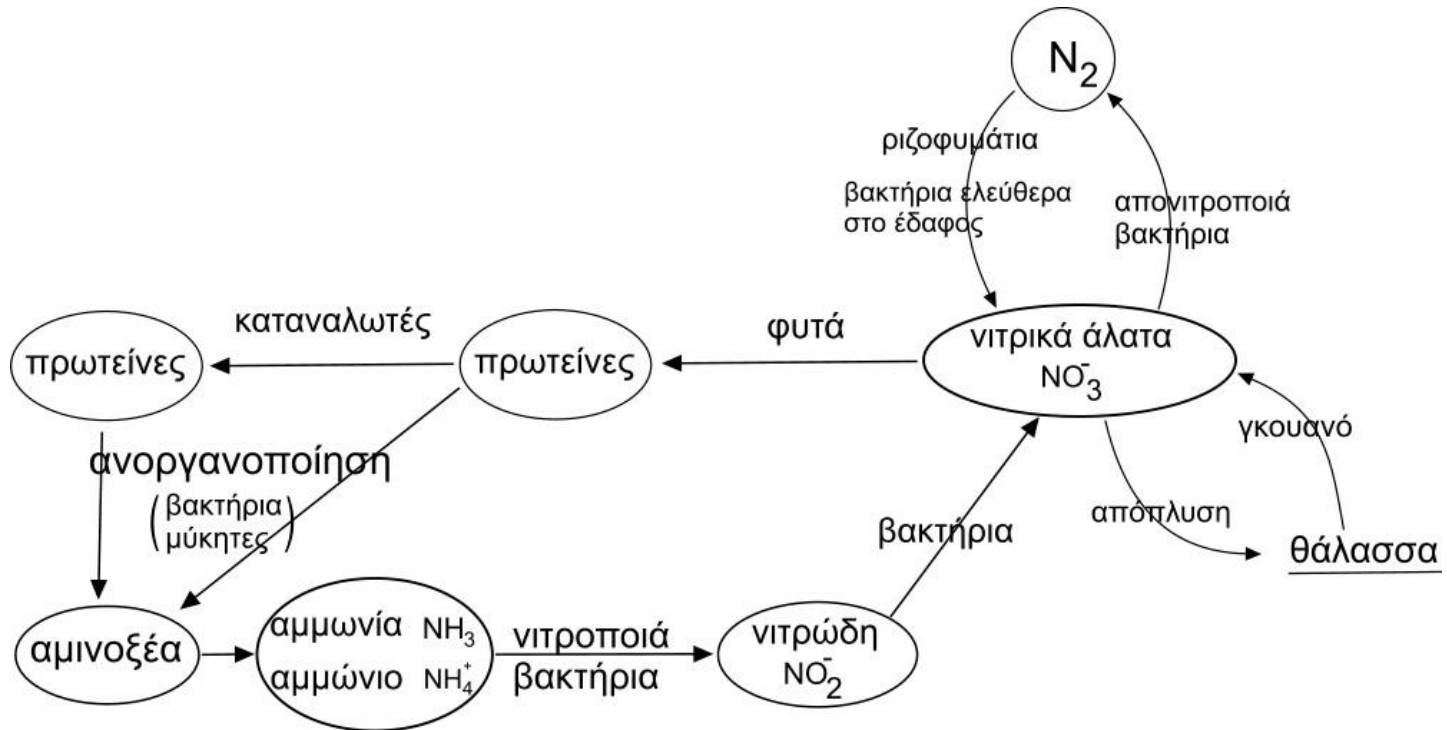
$N_2$

ριζοφυμάτια

βακτήρια ελεύθερα στο έδαφος

απονιτροποιά βακτήρια

καταναλωτές

φυτά

πρωτεΐνες

πρωτεΐνες

νιτρικά άλατα $NO_3^-$

γκουανό

ανοργανοποίηση

(βακτήρια μύκητες)

απόπλυση

βακτήρια

θάλασσα

αμινοξέα

αμμωνία $NH_3$

αμμώνιο $NH_4^+$

νιτροποιά βακτήρια

νιτρώδη $NO_2^-$